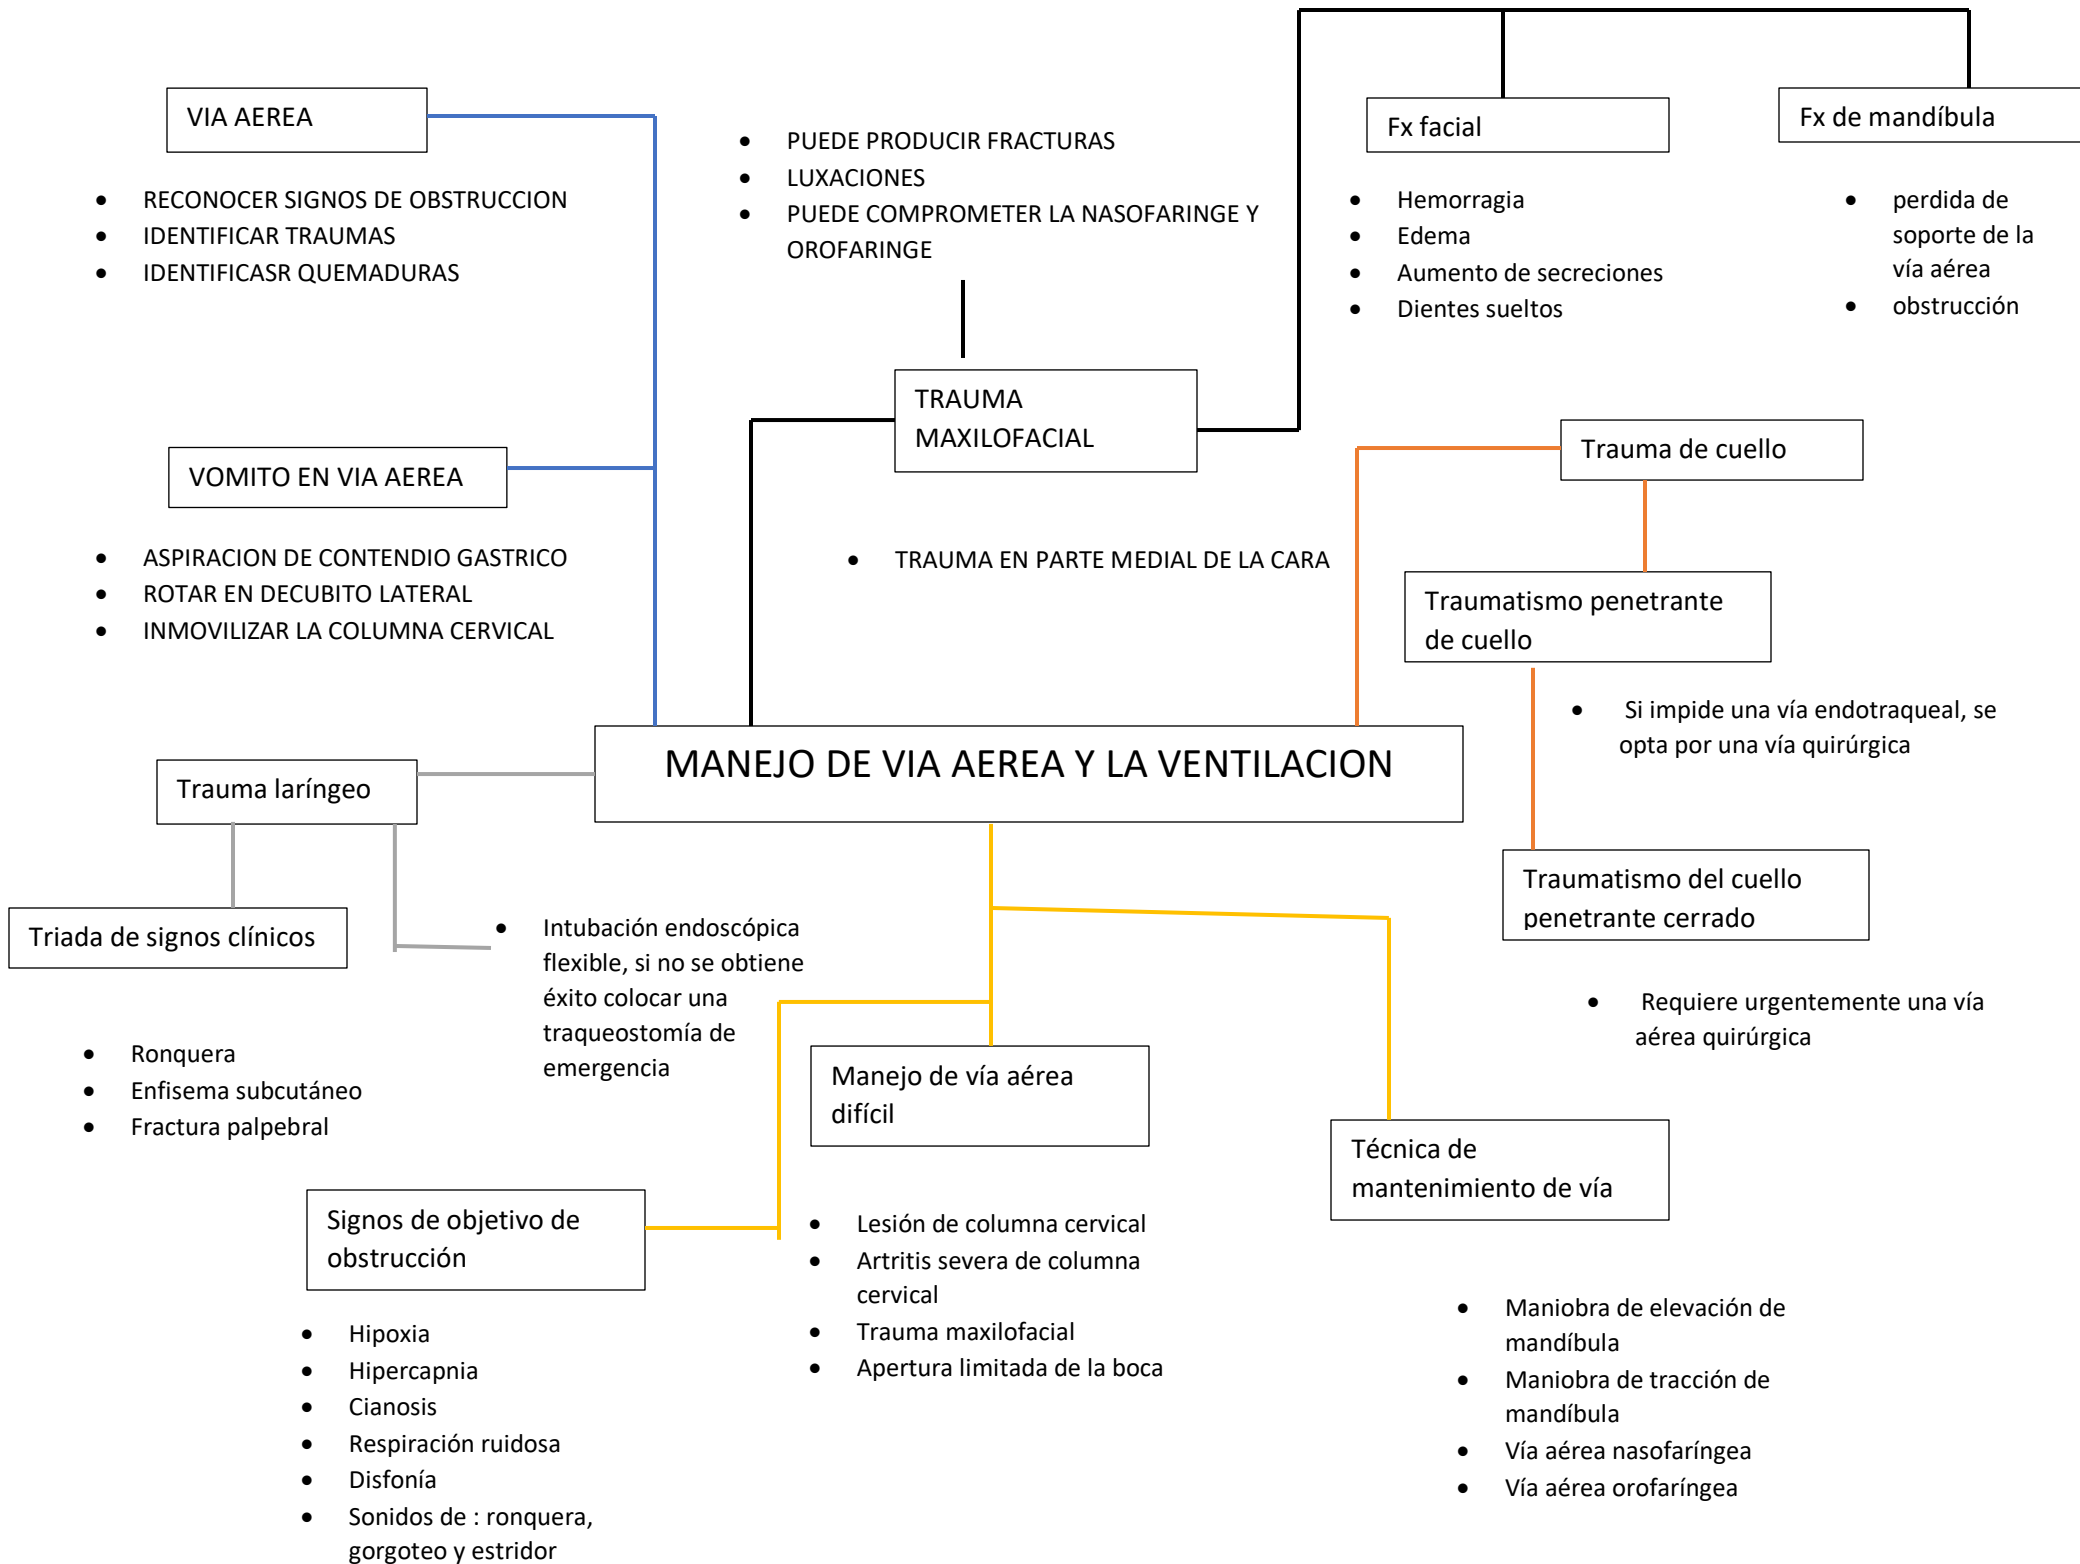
VIA AEREA

- RECONOCER SIGNOS DE OBSTRUCCION
- IDENTIFICAR TRAUMAS
- IDENTIFICASR QUEMADURAS

- PUEDE PRODUCIR FRACTURAS
- LUXACIONES
- PUEDE COMPROMETER LA NASOFARINGE Y OROFARINGE

Fx facial

- Hemorragia
- Edema
- Aumento de secreciones
- Dientes sueltos

Fx de mandíbula

- perdida de soporte de la vía aérea
- obstrucción

TRAUMA MAXILOFACIAL

VOMITO EN VIA AEREA

- ASPIRACION DE CONTENDIO GASTRICO
- ROTAR EN DECUBITO LATERAL
- INMOVILIZAR LA COLUMNA CERVICAL

- TRAUMA EN PARTE MEDIAL DE LA CARA

Trauma de cuello

Traumatismo penetrante de cuello

- Si impide una vía endotraqueal, se opta por una vía quirúrgica

MANEJO DE VIA AEREA Y LA VENTILACION

Trauma laríngeo

Triada de signos clínicos

- Intubación endoscópica flexible, si no se obtiene éxito colocar una traqueostomía de emergencia

Traumatismo del cuello penetrante cerrado

- Requiere urgentemente una vía aérea quirúrgica

- Ronquera
- Enfisema subcutáneo
- Fractura palpebral

Manejo de vía aérea difícil

Técnica de mantenimiento de vía

Signos de objetivo de obstrucción

- Lesión de columna cervical
- Artritis severa de columna cervical
- Trauma maxilofacial
- Apertura limitada de la boca

- Maniobra de elevación de mandíbula
- Maniobra de tracción de mandíbula
- Vía aérea nasofaríngea
- Vía aérea orofaríngea

- Hipoxia
- Hipercapnia
- Cianosis
- Respiración ruidosa
- Disfonía
- Sonidos de : ronquera, gorgoteo y estridor